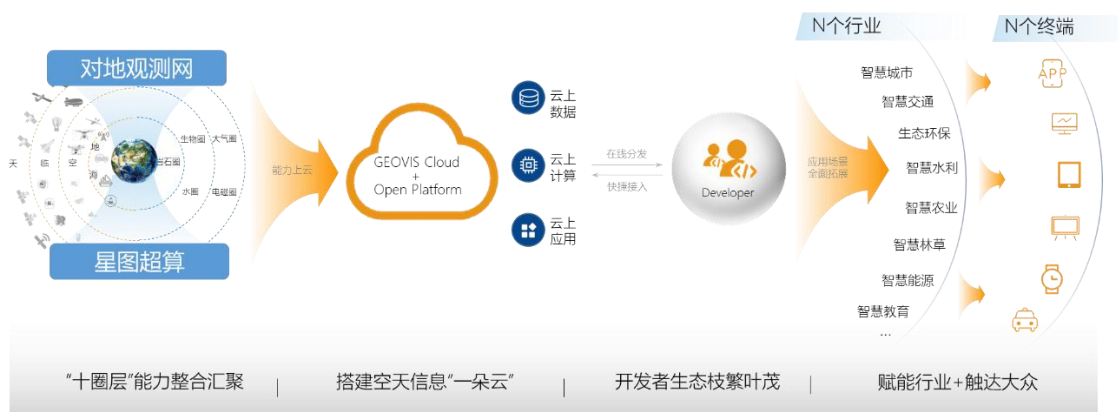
对地观测网

天 临 空 地 海

生物圈 大气圈 岩石圈 水圈 电磁圈

星图超算

能力上云

GEOVIS Cloud
+
Open Platform

云上数据

云上计算

云上应用

在线分发

快捷接入

Developer

应用场景全面拓展

N个行业

智慧城市
智慧交通
生态环保
智慧水利
智慧农业
智慧林草
智慧能源
智慧教育
...

N个终端

APP

“十圈层”能力整合汇聚 | 搭建空天信息“一朵云” | 开发者生态枝繁叶茂 | 赋能行业+触达大众